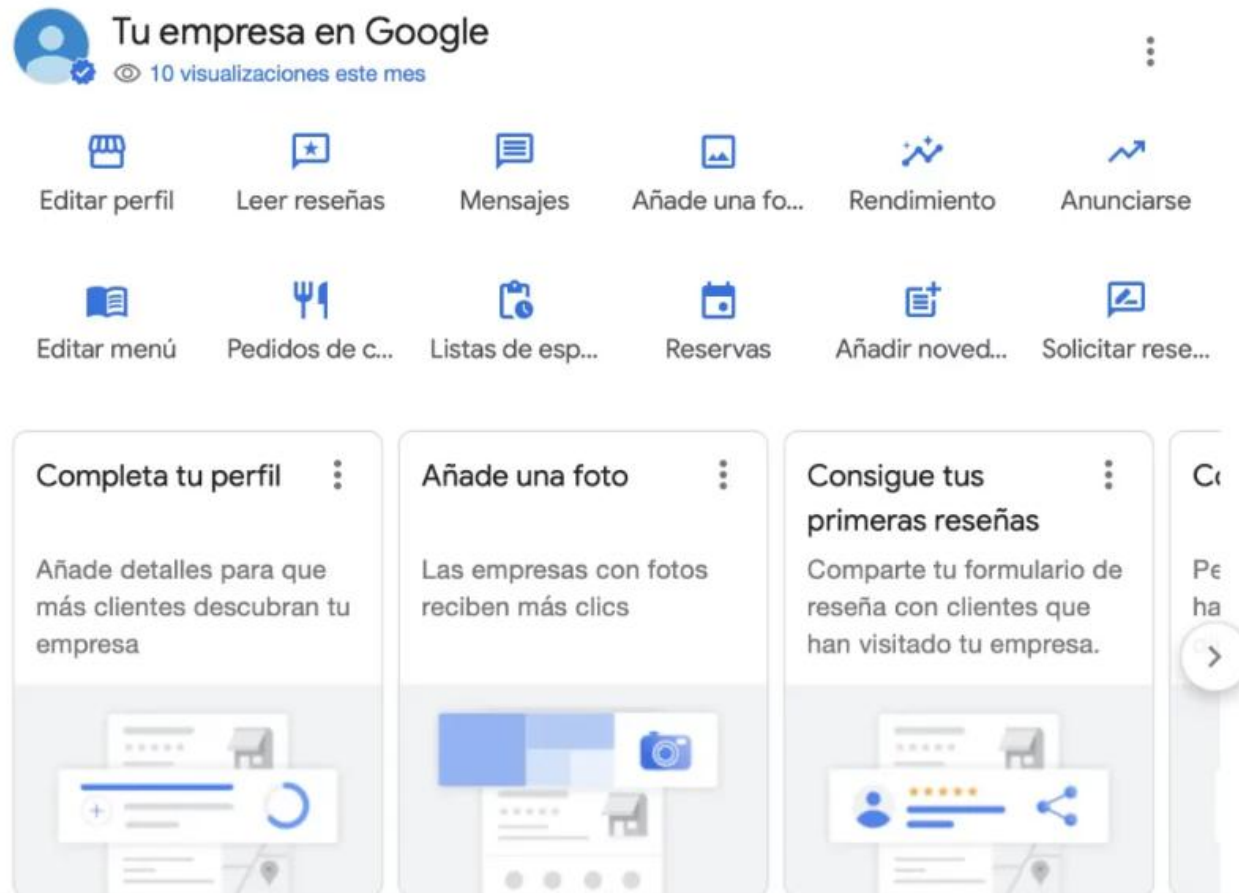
Tu empresa en Google
10 visualizaciones este mes

Editar perfil
Leer reseñas
Mensajes
Añade una fo...
Rendimiento
Anunciarse

Editar menú
Pedidos de c...
Listas de esp...
Reservas
Añadir noved...
Solicitar rese...

Completa tu perfil
Añade detalles para que más clientes descubran tu empresa

Añade una foto
Las empresas con fotos reciben más clics

Consigue tus primeras reseñas
Comparte tu formulario de reseña con clientes que han visitado tu empresa.

C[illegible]
Pe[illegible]
ha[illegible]